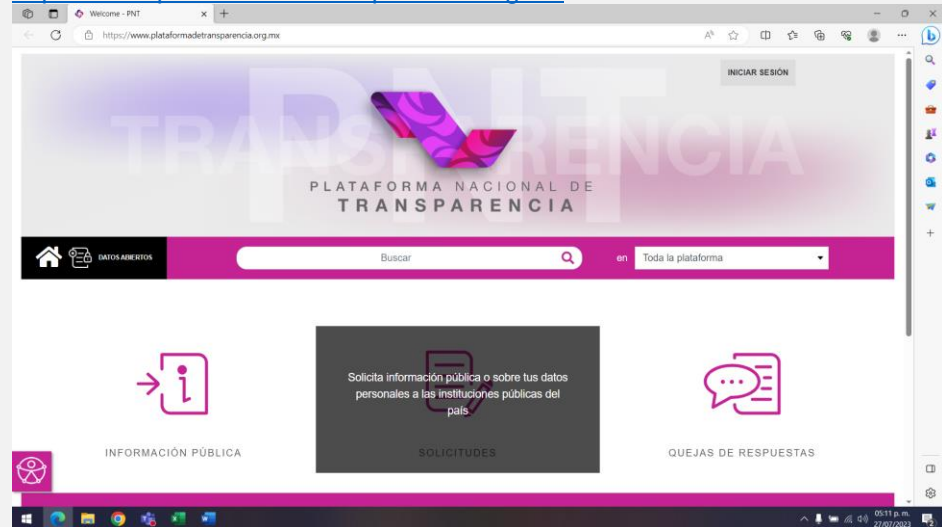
Welcome - PNT

https://www.plataformadetransparencia.org.mx

INICIAR SESIÓN

PNT
TRANSPARENCIA

PLATAFORMA NACIONAL DE
TRANSPARENCIA

DATOS ABIERTOS

Buscar

en Toda la plataforma

Solicita información pública o sobre tus datos personales a las instituciones públicas del país

INFORMACIÓN PÚBLICA

SOLICITUDES

QUEJAS DE RESPUESTAS

05:11 p. m.
27/07/2023